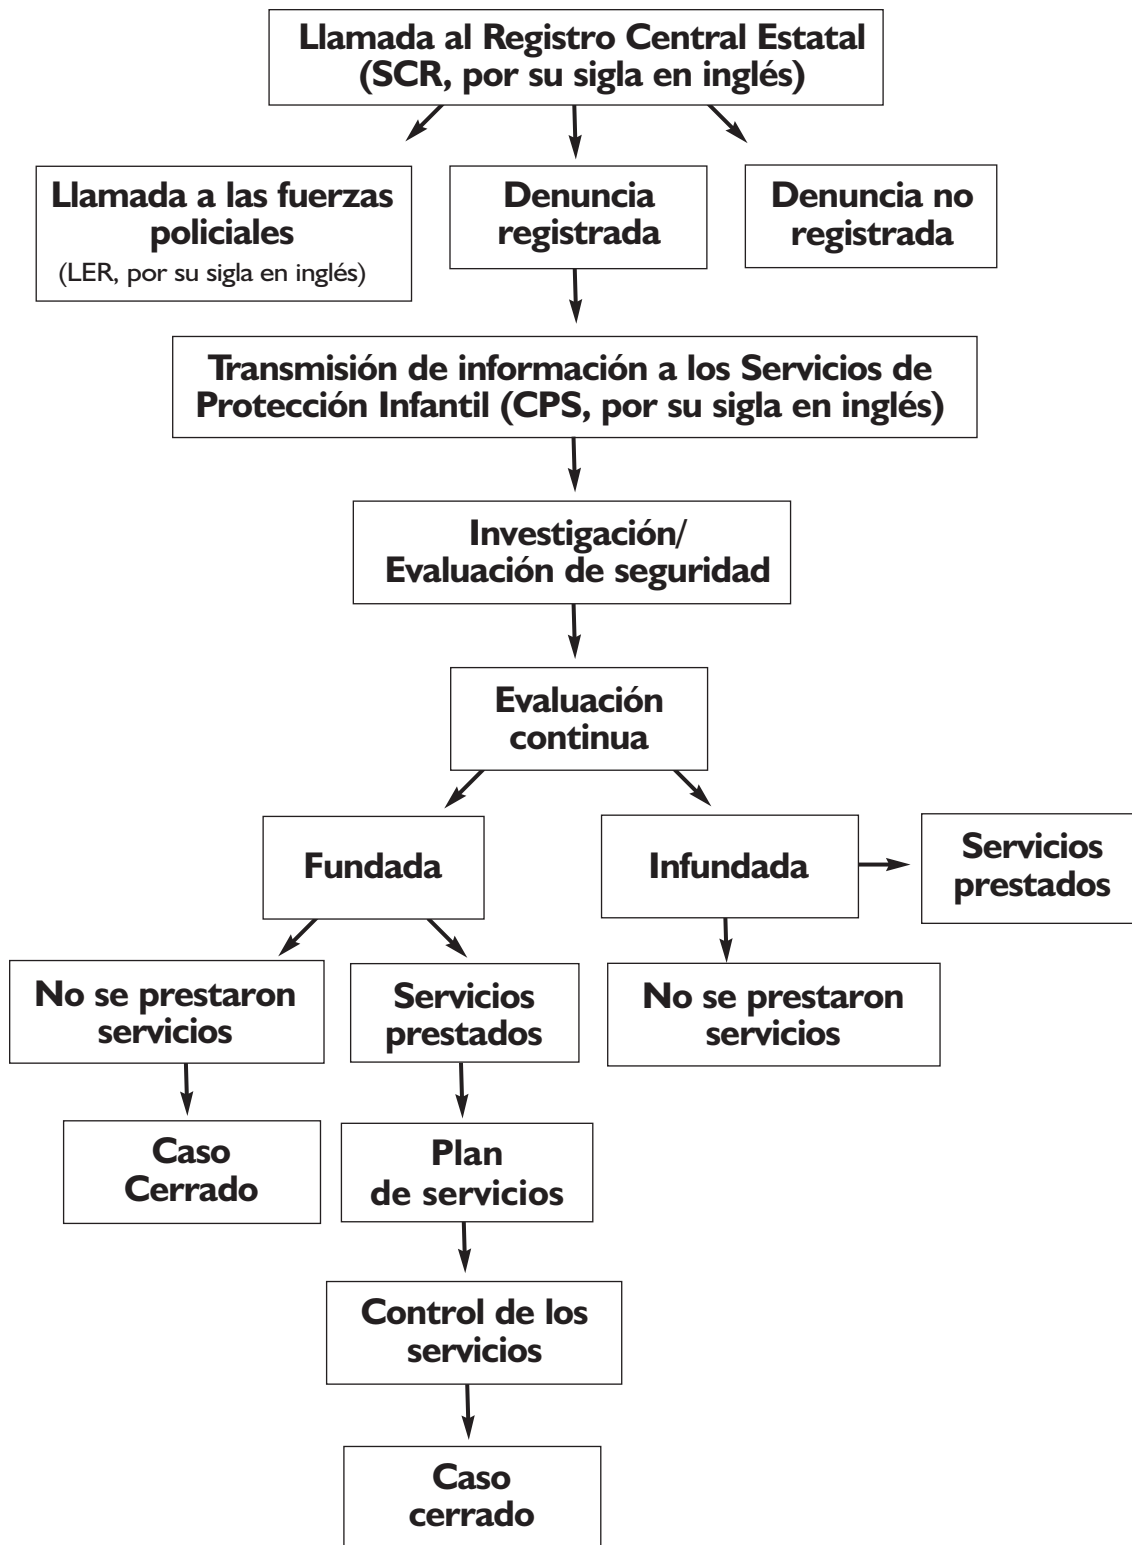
Llamada al Registro Central Estatal (SCR, por su sigla en inglés)

Llamada a las fuerzas policiales
(LER, por su sigla en inglés)

Denuncia registrada

Denuncia no registrada

Transmisión de información a los Servicios de Protección Infantil (CPS, por su sigla en inglés)

Investigación/ Evaluación de seguridad

Evaluación continua

Fundada

Infundada

Servicios prestados

No se prestaron servicios

Servicios prestados

No se prestaron servicios

Caso Cerrado

Plan de servicios

Control de los servicios

Caso cerrado